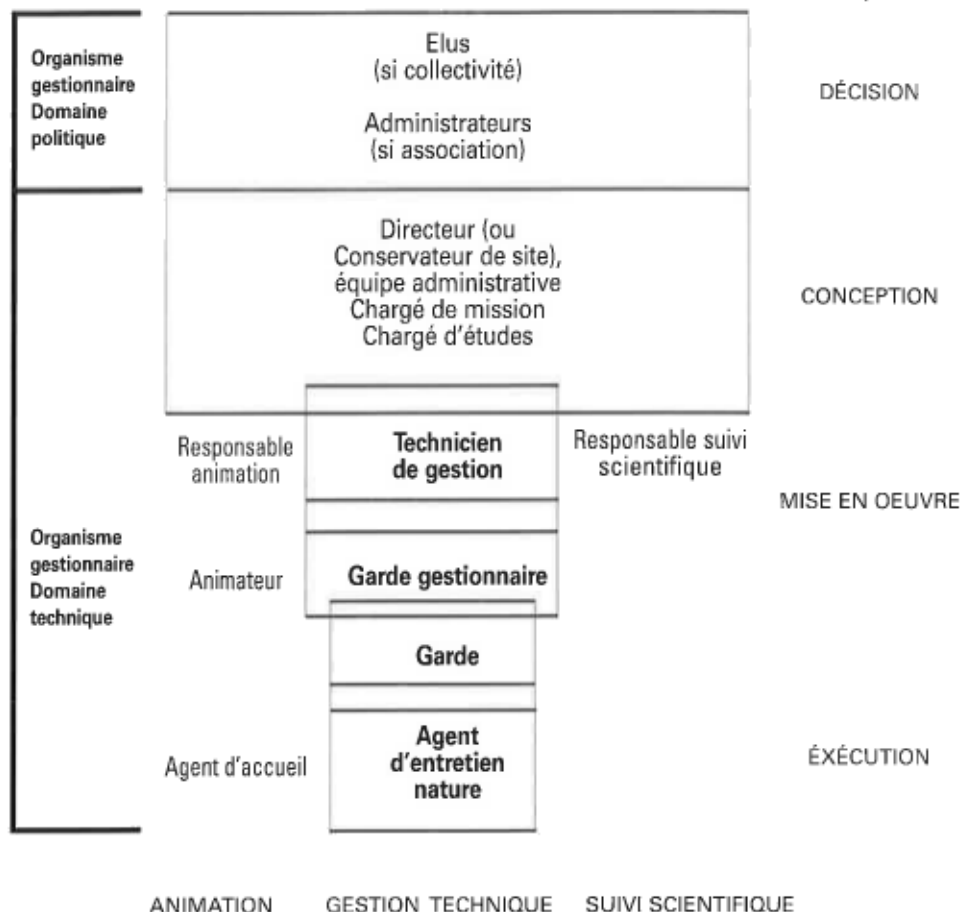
Organisme gestionnaire Domaine politique

Elus (si collectivité)

Administrateurs (si association)

DÉCISION

Directeur (ou Conservateur de site), équipe administrative Chargé de mission Chargé d'études

CONCEPTION

Responsable animation

Technicien de gestion

Responsable suivi scientifique

MISE EN OEUVRE

Organisme gestionnaire Domaine technique

Animateur

Garde gestionnaire

Garde

Agent d'accueil

Agent d'entretien nature

ÉXÉCUTION

ANIMATION

GESTION TECHNIQUE

SUIVI SCIENTIFIQUE